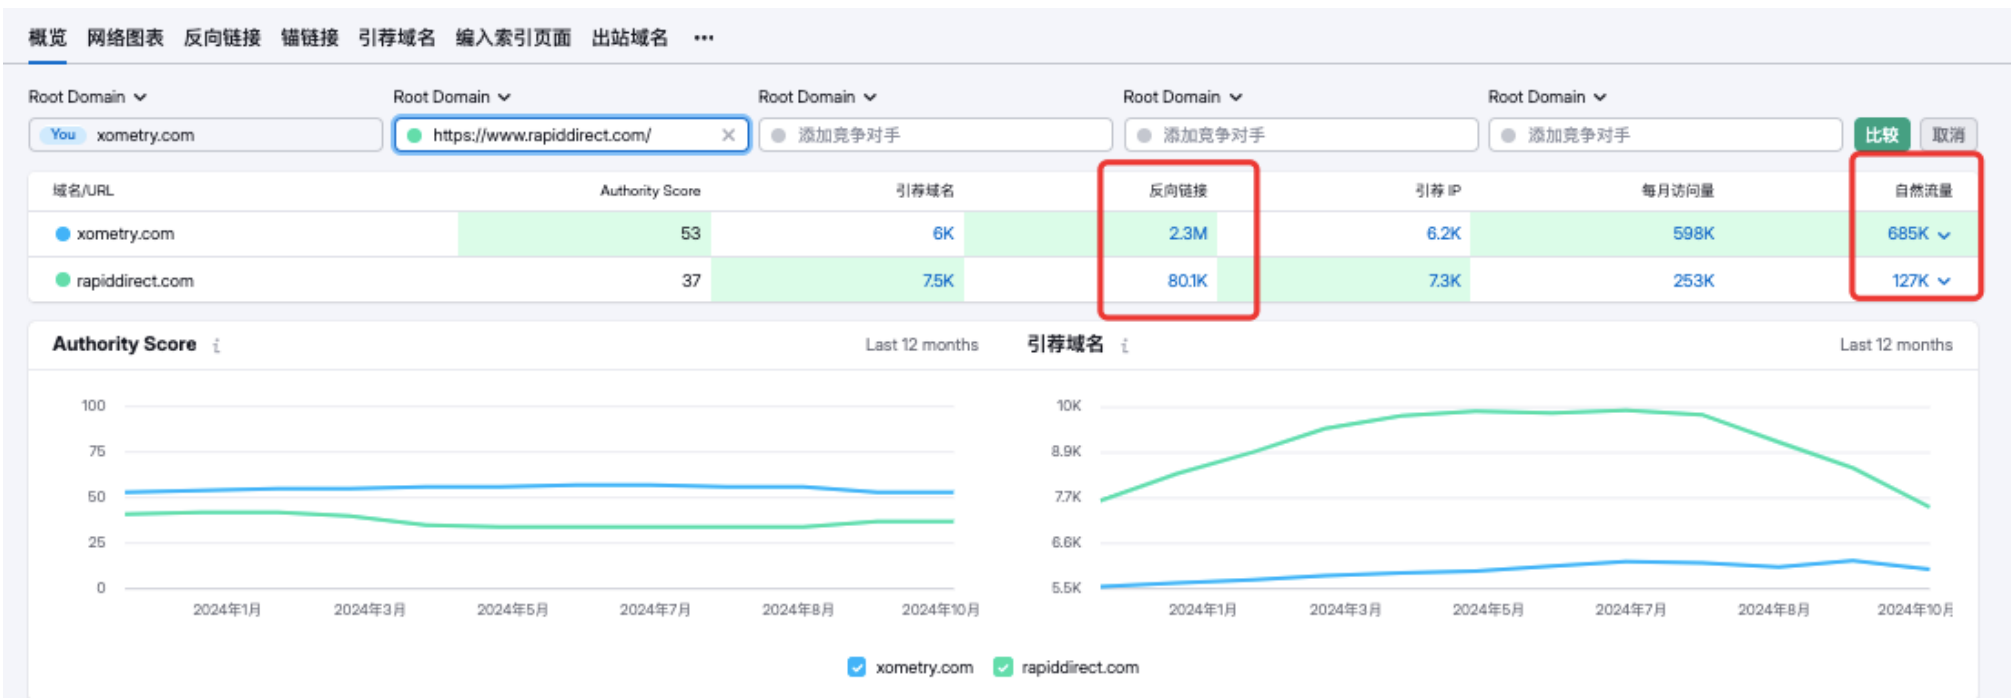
概览 网络图表 反向链接 锚链接 引荐域名 编入索引页面 出站域名 •••

Root Domain Root Domain Root Domain Root Domain Root Domain

You xometry.com https://www.rapiddirect.com/ × 添加竞争对手 添加竞争对手 添加竞争对手 比较 取消

| 域名/URL | Authority Score | 引荐域名 | 反向链接 | 引荐 IP | 每月访问量 | 自然流量 |
|---|---|---|---|---|---|---|
| xometry.com | 53 | 6K | 2.3M | 6.2K | 598K | 685K |
| rapiddirect.com | 37 | 7.5K | 80.1K | 7.3K | 253K | 127K |

Authority Score i Last 12 months

100
75
50
25
0
2024年1月 2024年3月 2024年5月 2024年7月 2024年8月 2024年10月

引荐域名 i Last 12 months

10K
8.9K
7.7K
6.6K
5.5K
2024年1月 2024年3月 2024年5月 2024年7月 2024年8月 2024年10月

xometry.com rapiddirect.com